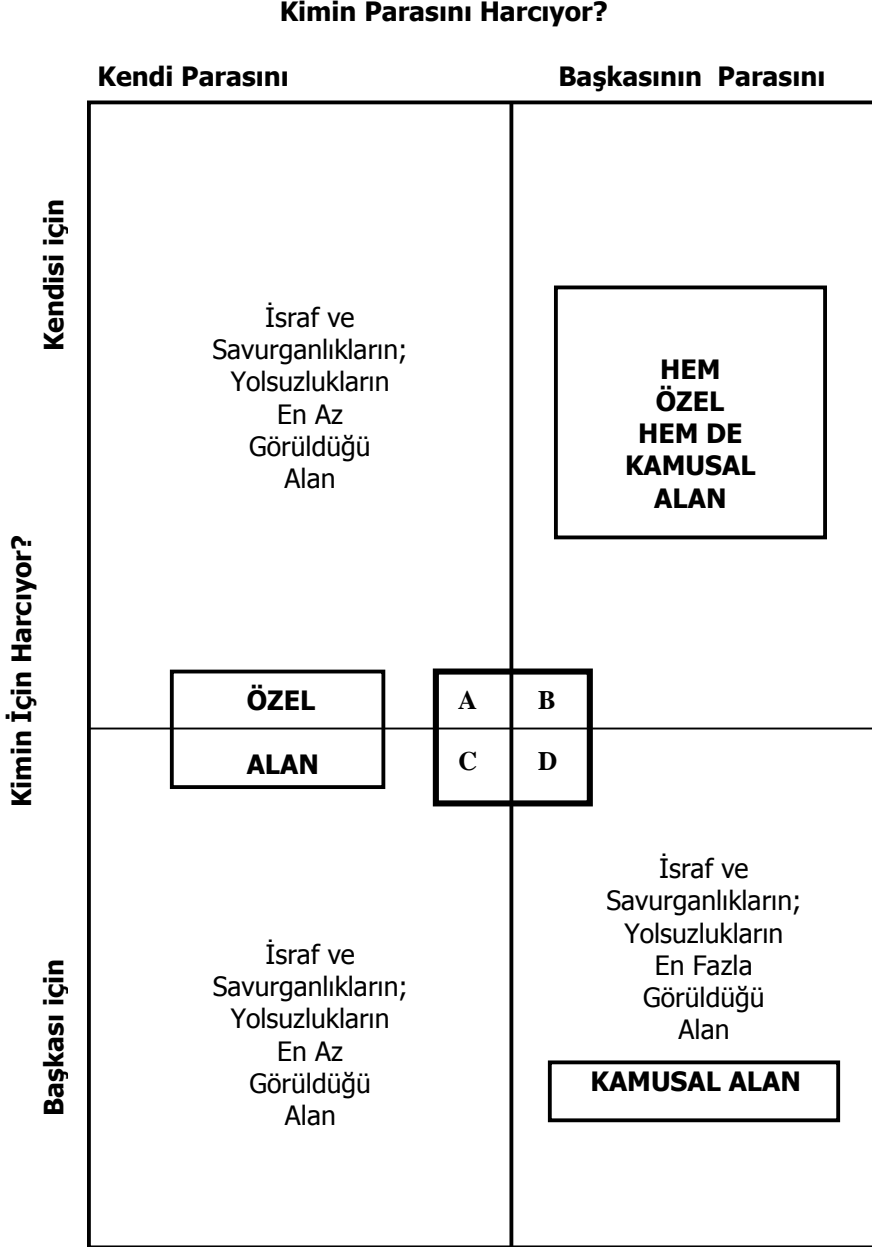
Kimin Parasını Harcıyor?

Kendi Parasını

Başkasının Parasını

Kendisi için

Kimin İçin Harcıyor?

Başkası için

İsraf ve Savurganlıkların; Yolsuzlukların En Az Görüldüğü Alan

HEM ÖZEL HEM DE KAMUSAL ALAN

ÖZEL

ALAN

A

B

C

D

İsraf ve Savurganlıkların; Yolsuzlukların En Az Görüldüğü Alan

İsraf ve Savurganlıkların; Yolsuzlukların En Fazla Görüldüğü Alan

KAMUSAL ALAN